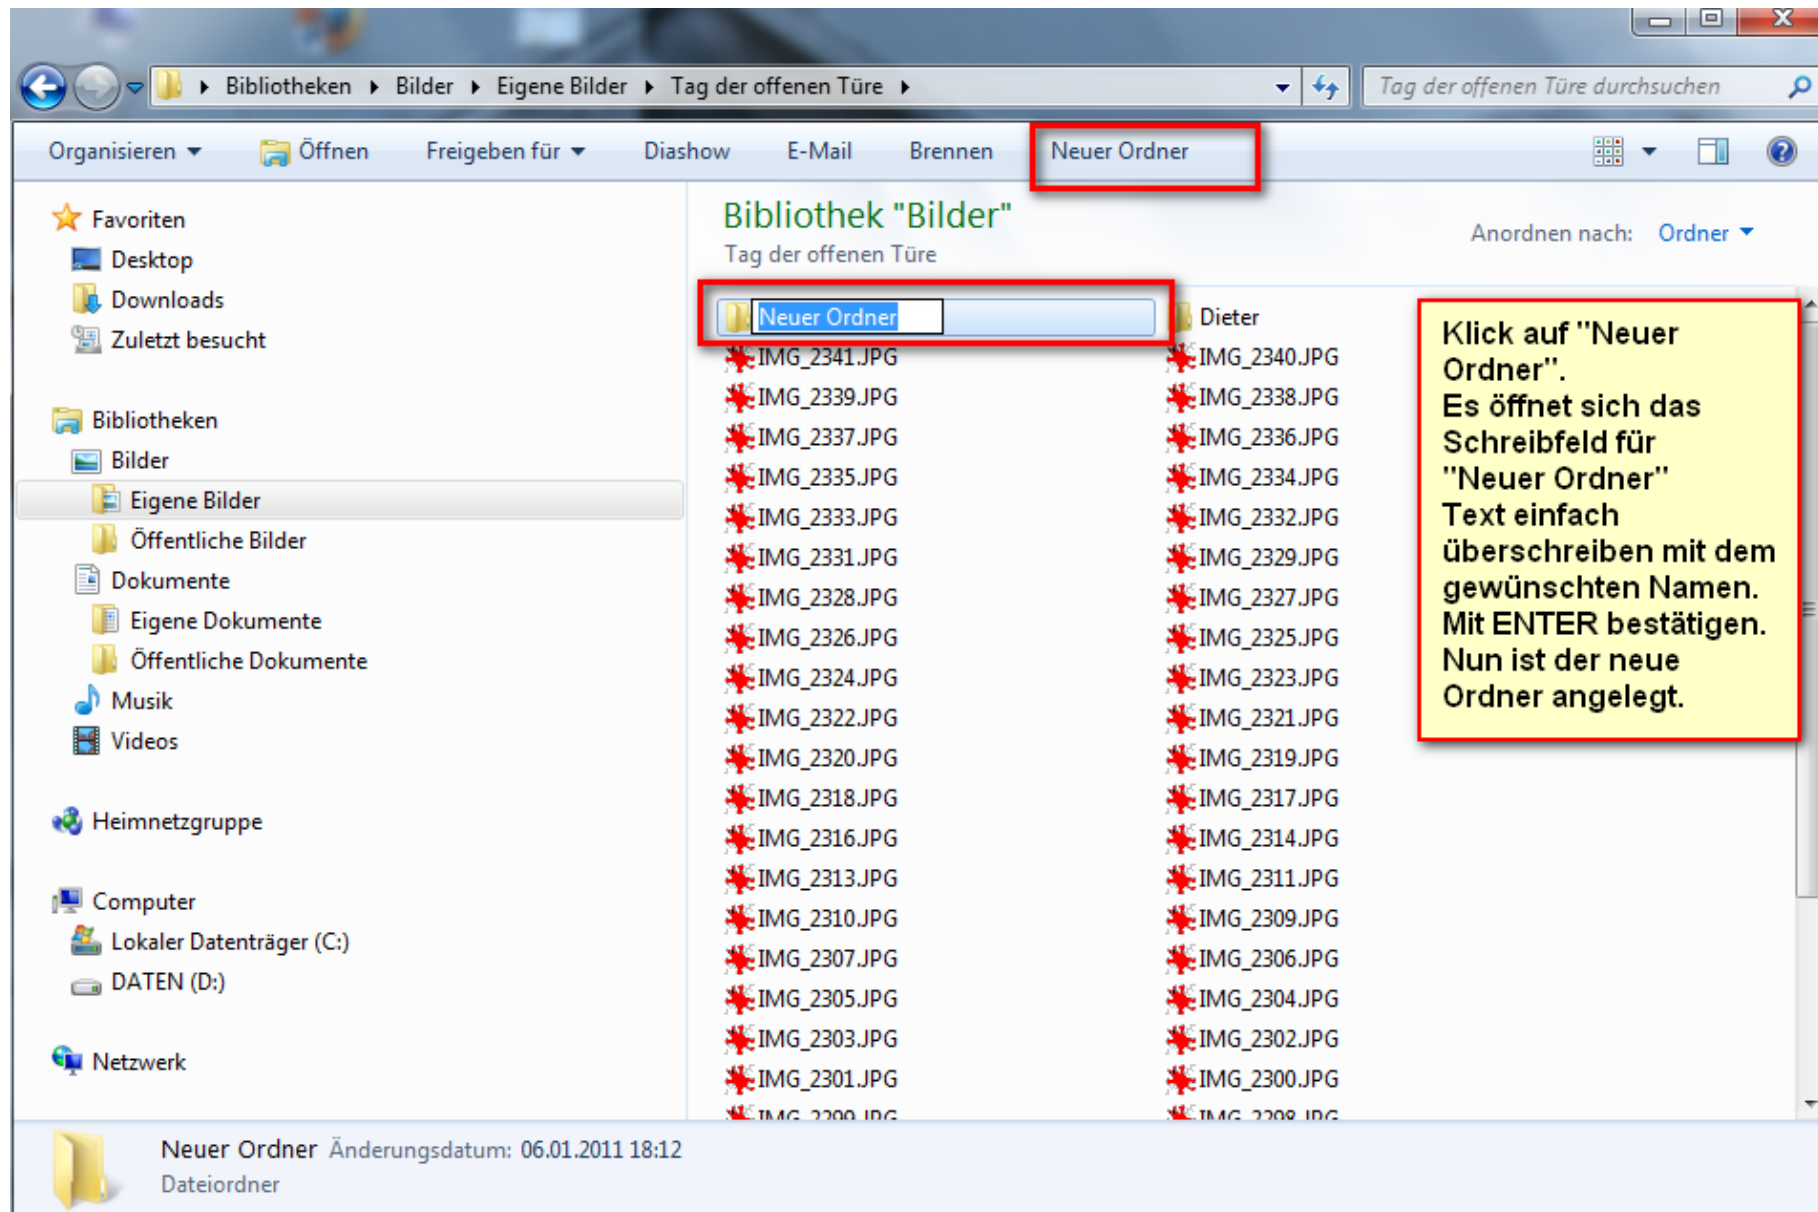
Bibliotheken ▸ Bilder ▸ Eigene Bilder ▸ Tag der offenen Türe ▸

Tag der offenen Türe durchsuchen

Organisieren ▾ Öffnen Freigeben für ▾ Diashow E-Mail Brennen Neuer Ordner

Favoriten
Desktop
Downloads
Zuletzt besucht

Bibliotheken
Bilder
Eigene Bilder
Öffentliche Bilder
Dokumente
Eigene Dokumente
Öffentliche Dokumente
Musik
Videos

Heimnetzgruppe

Computer
Lokaler Datenträger (C:)
DATEN (D:)

Netzwerk

Bibliothek "Bilder"
Tag der offenen Türe

Anordnen nach: Ordner ▾

| | |
|---|---|
| Neuer Ordner | Dieter |
| IMG_2341.JPG | IMG_2340.JPG |
| IMG_2339.JPG | IMG_2338.JPG |
| IMG_2337.JPG | IMG_2336.JPG |
| IMG_2335.JPG | IMG_2334.JPG |
| IMG_2333.JPG | IMG_2332.JPG |
| IMG_2331.JPG | IMG_2329.JPG |
| IMG_2328.JPG | IMG_2327.JPG |
| IMG_2326.JPG | IMG_2325.JPG |
| IMG_2324.JPG | IMG_2323.JPG |
| IMG_2322.JPG | IMG_2321.JPG |
| IMG_2320.JPG | IMG_2319.JPG |
| IMG_2318.JPG | IMG_2317.JPG |
| IMG_2316.JPG | IMG_2314.JPG |
| IMG_2313.JPG | IMG_2311.JPG |
| IMG_2310.JPG | IMG_2309.JPG |
| IMG_2307.JPG | IMG_2306.JPG |
| IMG_2305.JPG | IMG_2304.JPG |
| IMG_2303.JPG | IMG_2302.JPG |
| IMG_2301.JPG | IMG_2300.JPG |
| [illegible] | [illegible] |

Klick auf "Neuer Ordner".
Es öffnet sich das Schreibfeld für "Neuer Ordner"
Text einfach überschreiben mit dem gewünschten Namen.
Mit ENTER bestätigen.
Nun ist der neue Ordner angelegt.

Neuer Ordner Änderungsdatum: 06.01.2011 18:12
Dateiordner